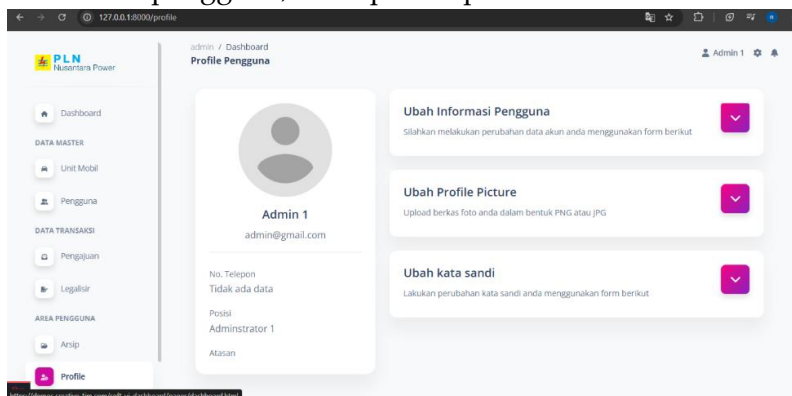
127.0.0.1:8000/profile

PLN Nusantara Power

admin / Dashboard
Profile Pengguna

Admin 1

Dashboard
DATA MASTER
Unit Mobil
Pengguna
DATA TRANSAKSI
Pengajuan
Legalisir
AREA PENGGUNA
Arsip
Profile

Admin 1
admin@gmail.com

No. Telepon
Tidak ada data

Posisi
Adminstrator 1

Atasan

Ubah Informasi Pengguna
Silahkan melakukan perubahan data akun anda menggunakan form berikut

Ubah Profile Picture
Upload berkas foto anda dalam bentuk PNG atau JPG

Ubah kata sandi
Lakukan perubahan kata sandi anda menggunakan form berikut

https://demos.creative-tim.com/soft-ui-dashboard/pages/dashboard.html